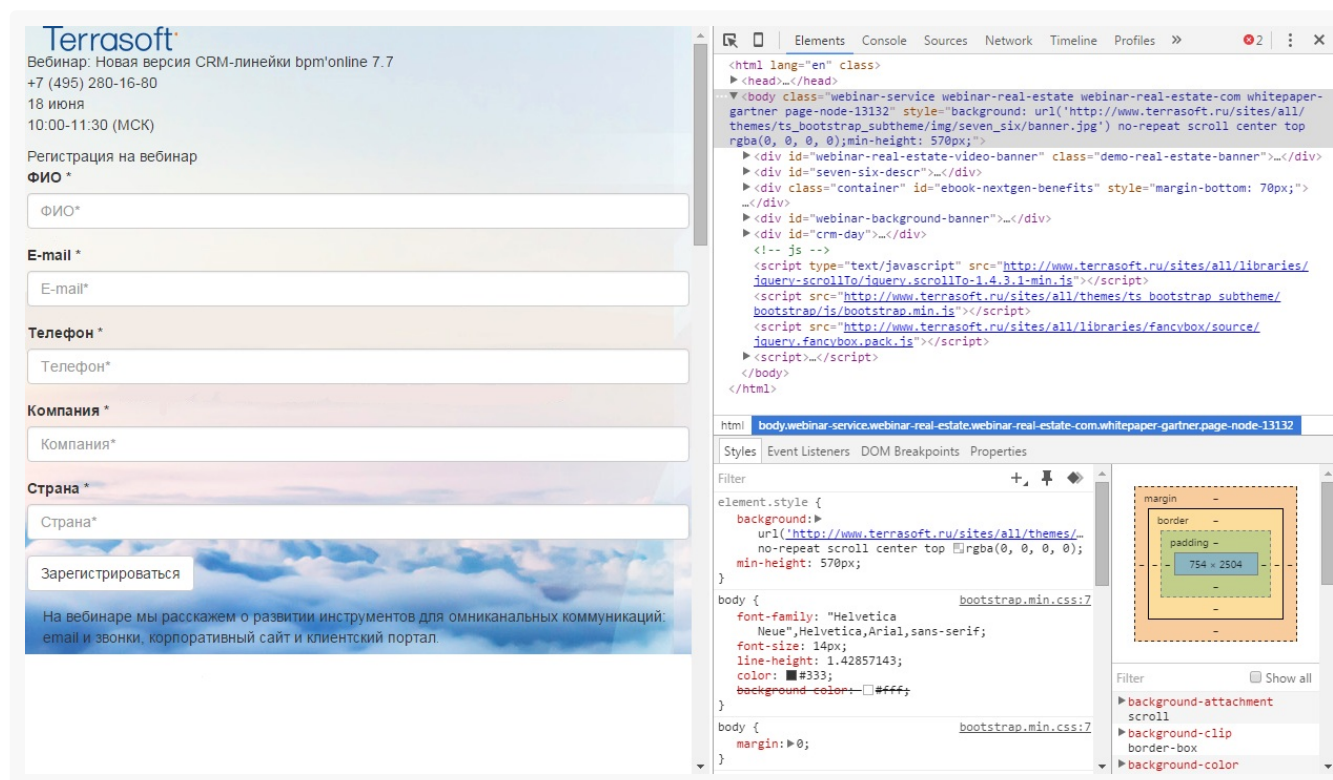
Terrasoft
Вебинар: Новая версия CRM-линейки bpm'online 7.7
+7 (495) 280-16-80
18 июня
10:00-11:30 (МСК)

Регистрация на вебинар
ФИО *
ФИО*

E-mail *
E-mail*

Телефон *
Телефон*

Компания *
Компания*

Страна *
Страна*

Зарегистрироваться

На вебинаре мы расскажем о развитии инструментов для омниканальных коммуникаций: email и звонки, корпоративный сайт и клиентский портал.

Elements Console Sources Network Timeline Profiles » 2 ⋮ ×

<html lang="en" class>
▶<head>…</head>
▼<body class="webinar-service webinar-real-estate webinar-real-estate-com whitepaper-gartner page-node-13132" style="background: url('http://www.terrasoft.ru/sites/all/themes/ts_bootstrap_subtheme/img/seven_six/banner.jpg') no-repeat scroll center top rgba(0, 0, 0, 0);min-height: 570px;">
▶<div id="webinar-real-estate-video-banner" class="demo-real-estate-banner">…</div>
▶<div id="seven-six-descr">…</div>
▶<div class="container" id="ebook-nextgen-benefits" style="margin-bottom: 70px;">…</div>
▶<div id="webinar-background-banner">…</div>
▶<div id="crm-day">…</div>
<!-- js -->
<script type="text/javascript" src="http://www.terrasoft.ru/sites/all/libraries/jquery-scrollTo/jquery.scrollTo-1.4.3.1-min.js"></script>
<script src="http://www.terrasoft.ru/sites/all/themes/ts_bootstrap_subtheme/bootstrap/js/bootstrap.min.js"></script>
<script src="http://www.terrasoft.ru/sites/all/libraries/fancybox/source/jquery.fancybox.pack.js"></script>
▶<script>…</script>
</body>
</html>

html body.webinar-service.webinar-real-estate.webinar-real-estate-com.whitepaper-gartner.page-node-13132

Styles Event Listeners DOM Breakpoints Properties

Filter +

element.style {
background: ▶ url('http://www.terrasoft.ru/sites/all/themes/… no-repeat scroll center top rgba(0, 0, 0, 0);
min-height: 570px;
}
body { bootstrap.min.css:7
font-family: "Helvetica Neue",Helvetica,Arial,sans-serif;
font-size: 14px;
line-height: 1.42857143;
color: #333;
background-color: #fff;
}
body { bootstrap.min.css:7
margin: ▶ 0;
}

margin –
border –
padding –
754 × 2504
–
–
–

Filter Show all
▶background-attachment
scroll
▶background-clip
border-box
▶background-color